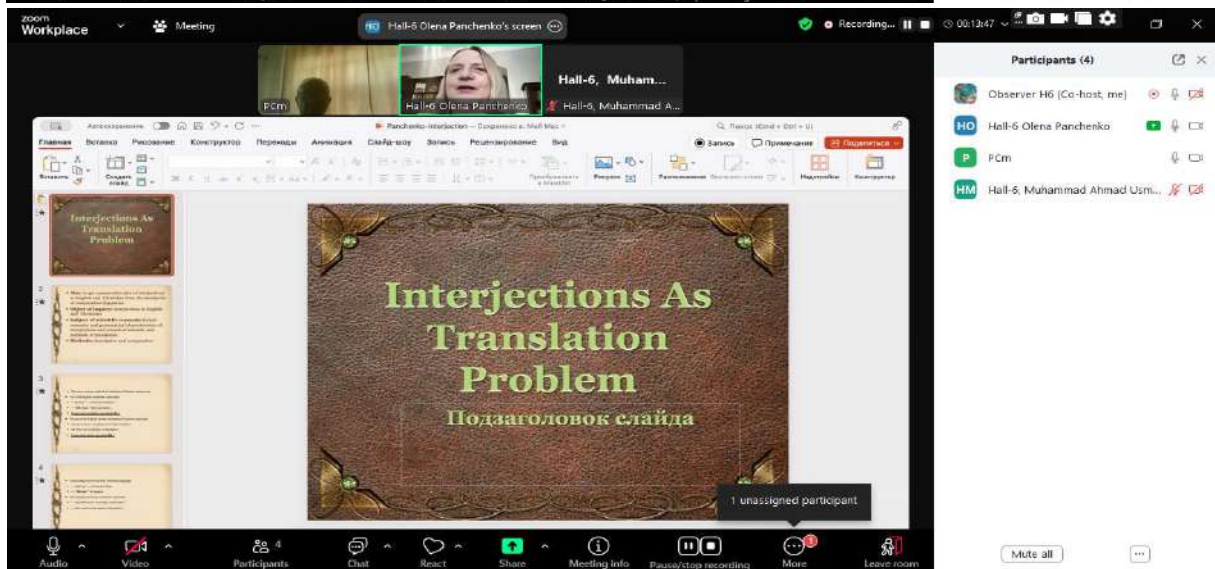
zoom Workplace

Meeting

Hall-6 Olena Panchenko's screen

Recording...

00:13:47

Participants (4)

Observer H6 (Co-host, me)

Hall-6 Olena Panchenko

PCm

Hall-6, Muhammad Ahmad Usm...

Hall-6, Muham...

PCm

Hall-6 Olena Panchenko

Hall-6, Muhammad A...

Автосохранение

Panchenko-interjection — Сохранено в: Мой Mac

Главная Вставка Рисование Конструктор Переходы Анимация Слайд-шоу Запись Рецензирование Вид

Запись

Примечания

Поделиться

Вставить

Создать слайд

Рисунок

Конструктор

Interjections As Translation Problem

Interjections As Translation Problem

Подзаголовок слайда

1 unassigned participant

Audio

Video

Participants 4

Chat

React

Share

Meeting info

Pause/stop recording

More

Leave room

Mute all

...